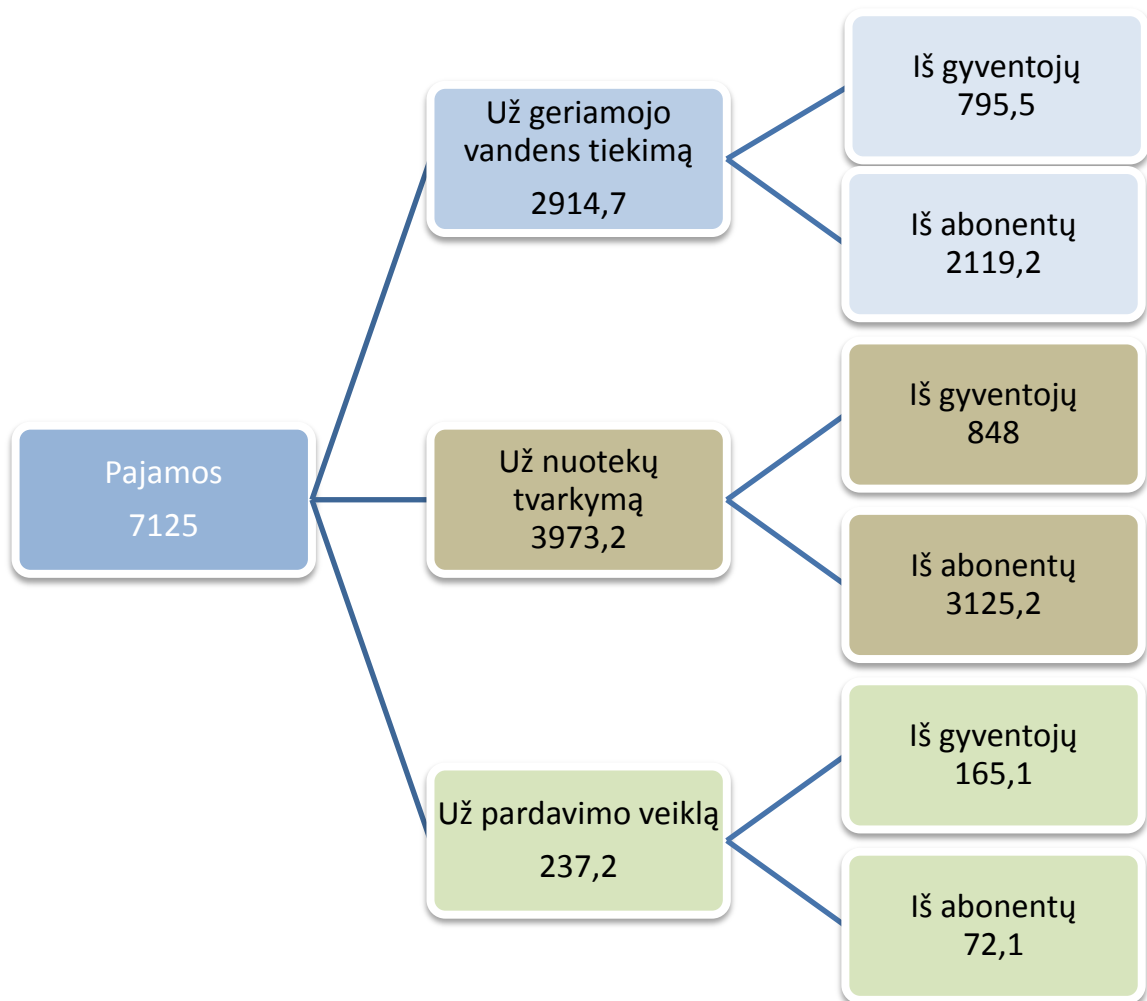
Pajamos
7125

Už geriamojo vandens tiekimą
2914,7

Iš gyventojų
795,5

Iš abonentų
2119,2

Už nuotekų tvarkymą
3973,2

Iš gyventojų
848

Iš abonentų
3125,2

Už pardavimo veiklą
237,2

Iš gyventojų
165,1

Iš abonentų
72,1